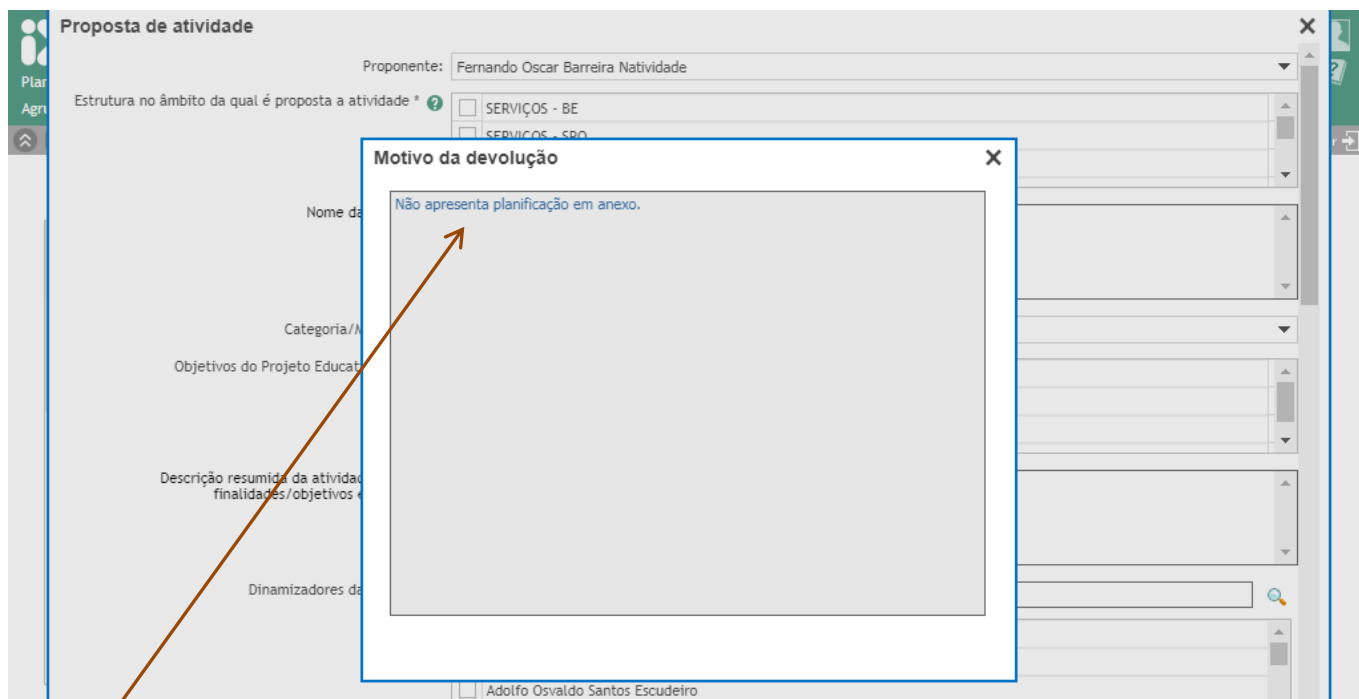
Plar
Agru

Proposta de atividade

Proponente: Fernando Oscar Barreira Natividade

Estrutura no âmbito da qual é proposta a atividade *

SERVIÇOS - BE
SERVIÇOS - SPO

Nome da

Categoria/M

Objetivos do Projeto Educat

Descrição resumida da atividad
finalidades/objetivos e

Dinamizadores da

Adolfo Osvaldo Santos Escudeiro

Motivo da devolução

Não apresenta planificação em anexo.